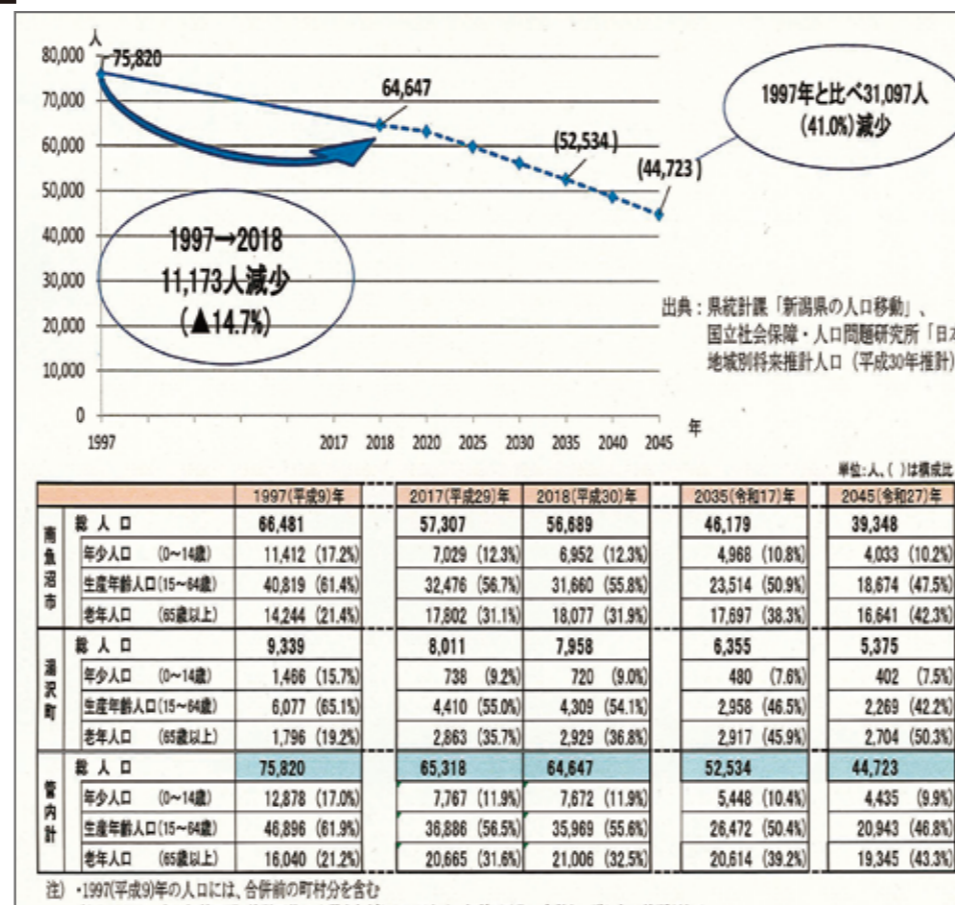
人

80,000
70,000
60,000
50,000
40,000
30,000
20,000
10,000
0

75,820

64,647

(52,534)

(44,723)

1997年と比べ31,097人 (41.0%)減少

1997→2018 11,173人減少 (▲14.7%)

出典：県統計課「新潟県の人口移動」、国立社会保障・人口問題研究所「日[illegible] 地域別将来推計人口（平成30年推計）

1997 2017 2018 2020 2025 2030 2035 2040 2045 年

単位：人、( )は構成比

| | | 1997(平成9)年 | 2017(平成29)年 | 2018(平成30)年 | 2035(令和17)年 | 2045(令和27)年 |
|---|---|---|---|---|---|---|
| 南魚沼市 | 総人口 | 66,481 | 57,307 | 56,689 | 46,179 | 39,348 |
| | 年少人口 (0~14歳) | 11,412 (17.2%) | 7,029 (12.3%) | 6,952 (12.3%) | 4,968 (10.8%) | 4,033 (10.2%) |
| | 生産年齢人口(15~64歳) | 40,819 (61.4%) | 32,476 (56.7%) | 31,660 (55.8%) | 23,514 (50.9%) | 18,674 (47.5%) |
| | 老年人口 (65歳以上) | 14,244 (21.4%) | 17,802 (31.1%) | 18,077 (31.9%) | 17,697 (38.3%) | 16,641 (42.3%) |
| 湯沢町 | 総人口 | 9,339 | 8,011 | 7,958 | 6,355 | 5,375 |
| | 年少人口 (0~14歳) | 1,466 (15.7%) | 738 (9.2%) | 720 (9.0%) | 480 (7.6%) | 402 (7.5%) |
| | 生産年齢人口(15~64歳) | 6,077 (65.1%) | 4,410 (55.0%) | 4,309 (54.1%) | 2,958 (46.5%) | 2,269 (42.2%) |
| | 老年人口 (65歳以上) | 1,796 (19.2%) | 2,863 (35.7%) | 2,929 (36.8%) | 2,917 (45.9%) | 2,704 (50.3%) |
| 管内計 | 総人口 | 75,820 | 65,318 | 64,647 | 52,534 | 44,723 |
| | 年少人口 (0~14歳) | 12,878 (17.0%) | 7,767 (11.9%) | 7,672 (11.9%) | 5,448 (10.4%) | 4,435 (9.9%) |
| | 生産年齢人口(15~64歳) | 46,896 (61.9%) | 36,886 (56.5%) | 35,969 (55.6%) | 26,472 (50.4%) | 20,943 (46.8%) |
| | 老年人口 (65歳以上) | 16,040 (21.2%) | 20,665 (31.6%) | 21,006 (32.5%) | 20,614 (39.2%) | 19,345 (43.3%) |

注) ・1997(平成9)年の人口には、合併前の町村分を含む